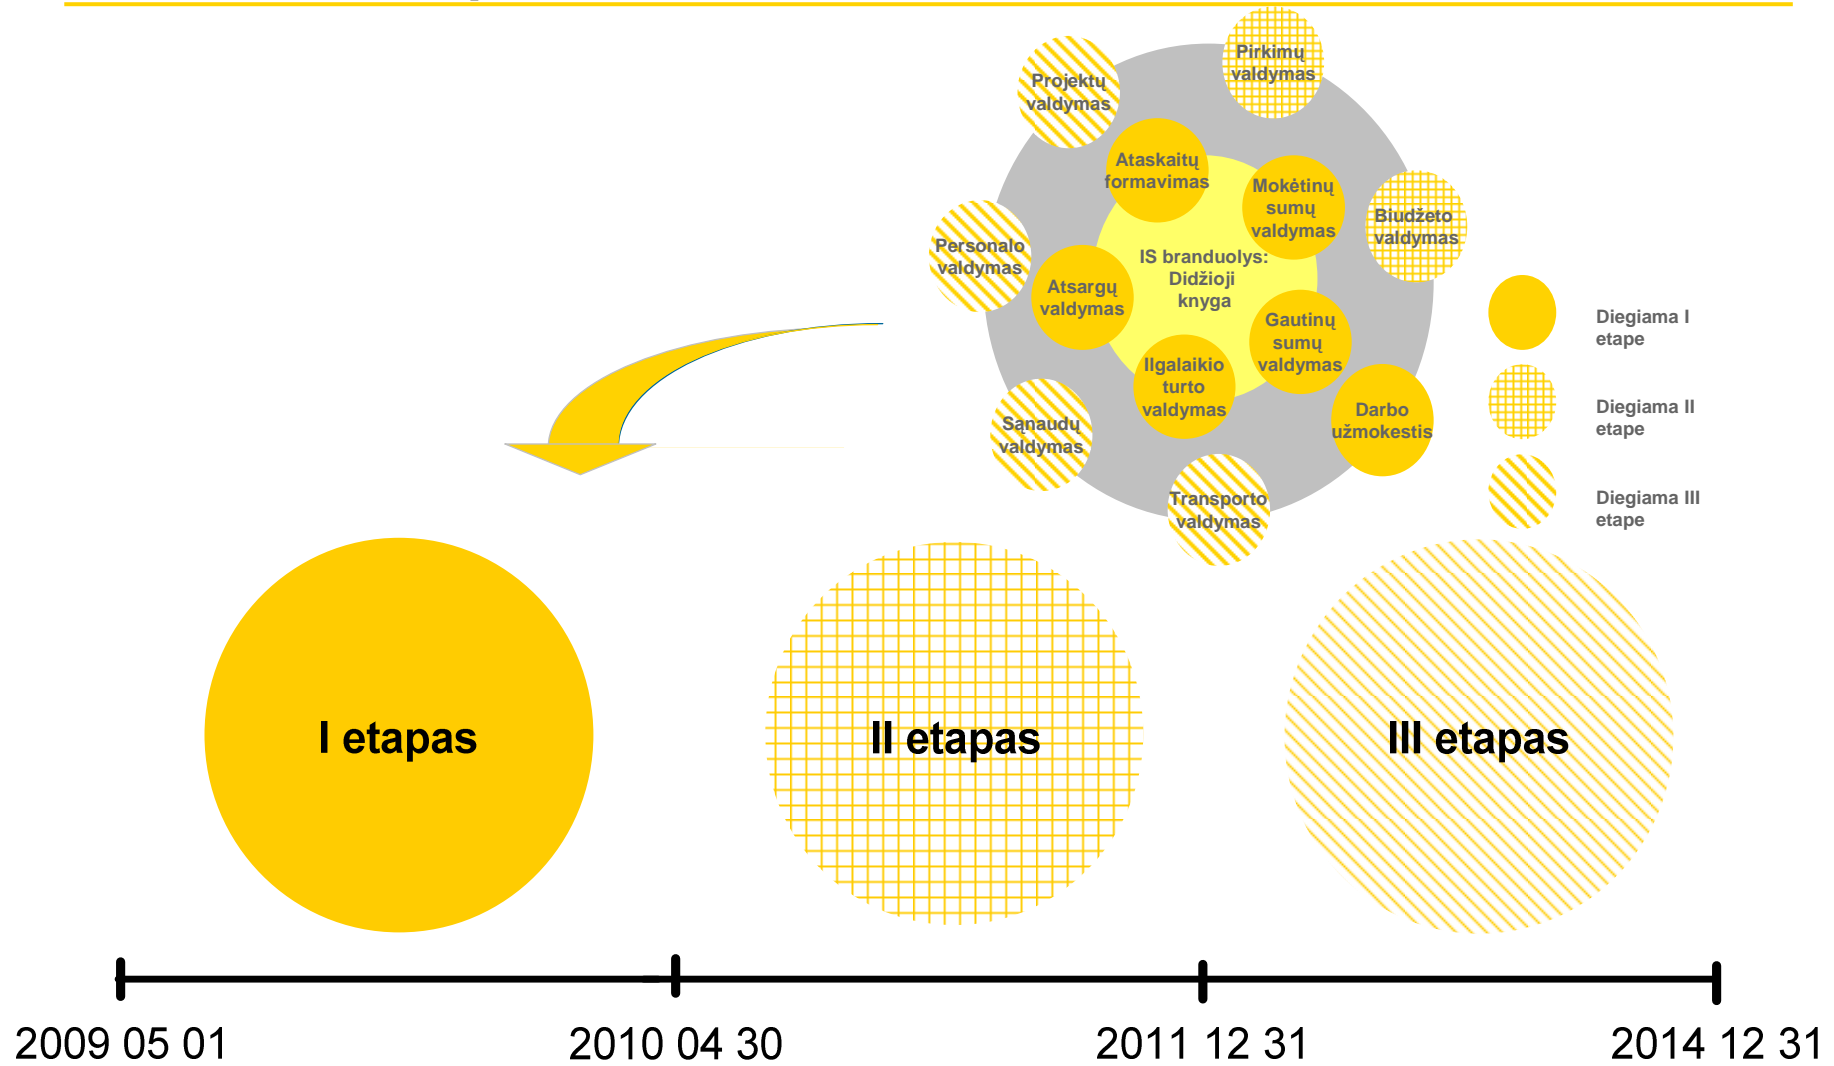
Pirkimų valdymas

Projektų valdymas

Ataskaitų formavimas

Mokėtinų sumų valdymas

Biudžeto valdymas

Personalo valdymas

IS branduolys: Didžioji knyga

Atsargų valdymas

Gautinų sumų valdymas

Ilgalaikio turto valdymas

Darbo užmokestis

Sąnaudų valdymas

Transporto valdymas

Diegiama I etape

Diegiama II etape

Diegiama III etape

I etapas

II etapas

III etapas

2009 05 01

2010 04 30

2011 12 31

2014 12 31